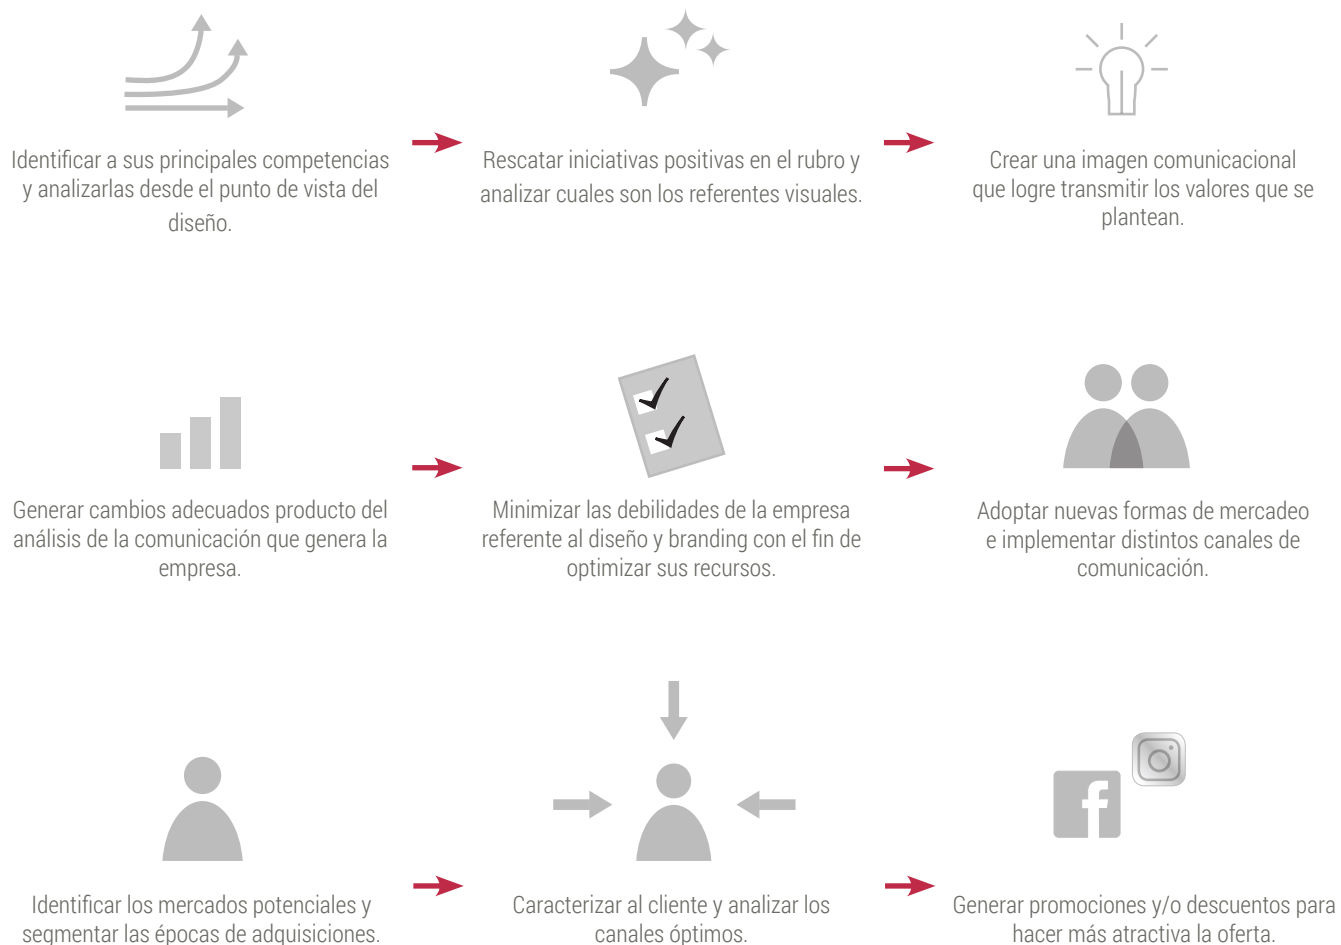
Identificar a sus principales competencias y analizarlas desde el punto de vista del diseño.

Rescatar iniciativas positivas en el rubro y analizar cuales son los referentes visuales.

Crear una imagen comunicacional que logre transmitir los valores que se plantean.

Generar cambios adecuados producto del análisis de la comunicación que genera la empresa.

Minimizar las debilidades de la empresa referente al diseño y branding con el fin de optimizar sus recursos.

Adoptar nuevas formas de mercadeo e implementar distintos canales de comunicación.

Identificar los mercados potenciales y segmentar las épocas de adquisiciones.

Caracterizar al cliente y analizar los canales óptimos.

Generar promociones y/o descuentos para hacer más atractiva la oferta.